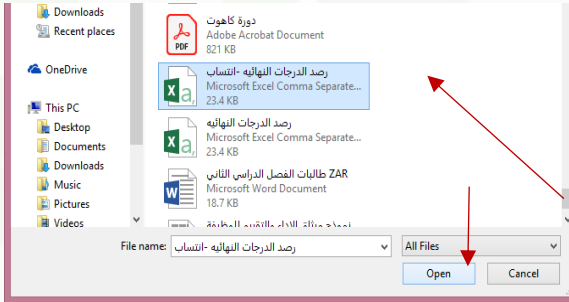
Downloads
Recent places
OneDrive
This PC
Desktop
Documents
Downloads
Music
Pictures
Videos

دورة كاهوت
Adobe Acrobat Document
821 KB

رصد الدرجات النهائيه -انتساب
Microsoft Excel Comma Separate...
23.4 KB

رصد الدرجات النهائيه
Microsoft Excel Comma Separate...
23.4 KB

ZAR طالبات الفصل الدراسي الثاني
Microsoft Word Document
18.7 KB

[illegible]

File name: رصد الدرجات النهائيه -انتساب
All Files
Open
Cancel